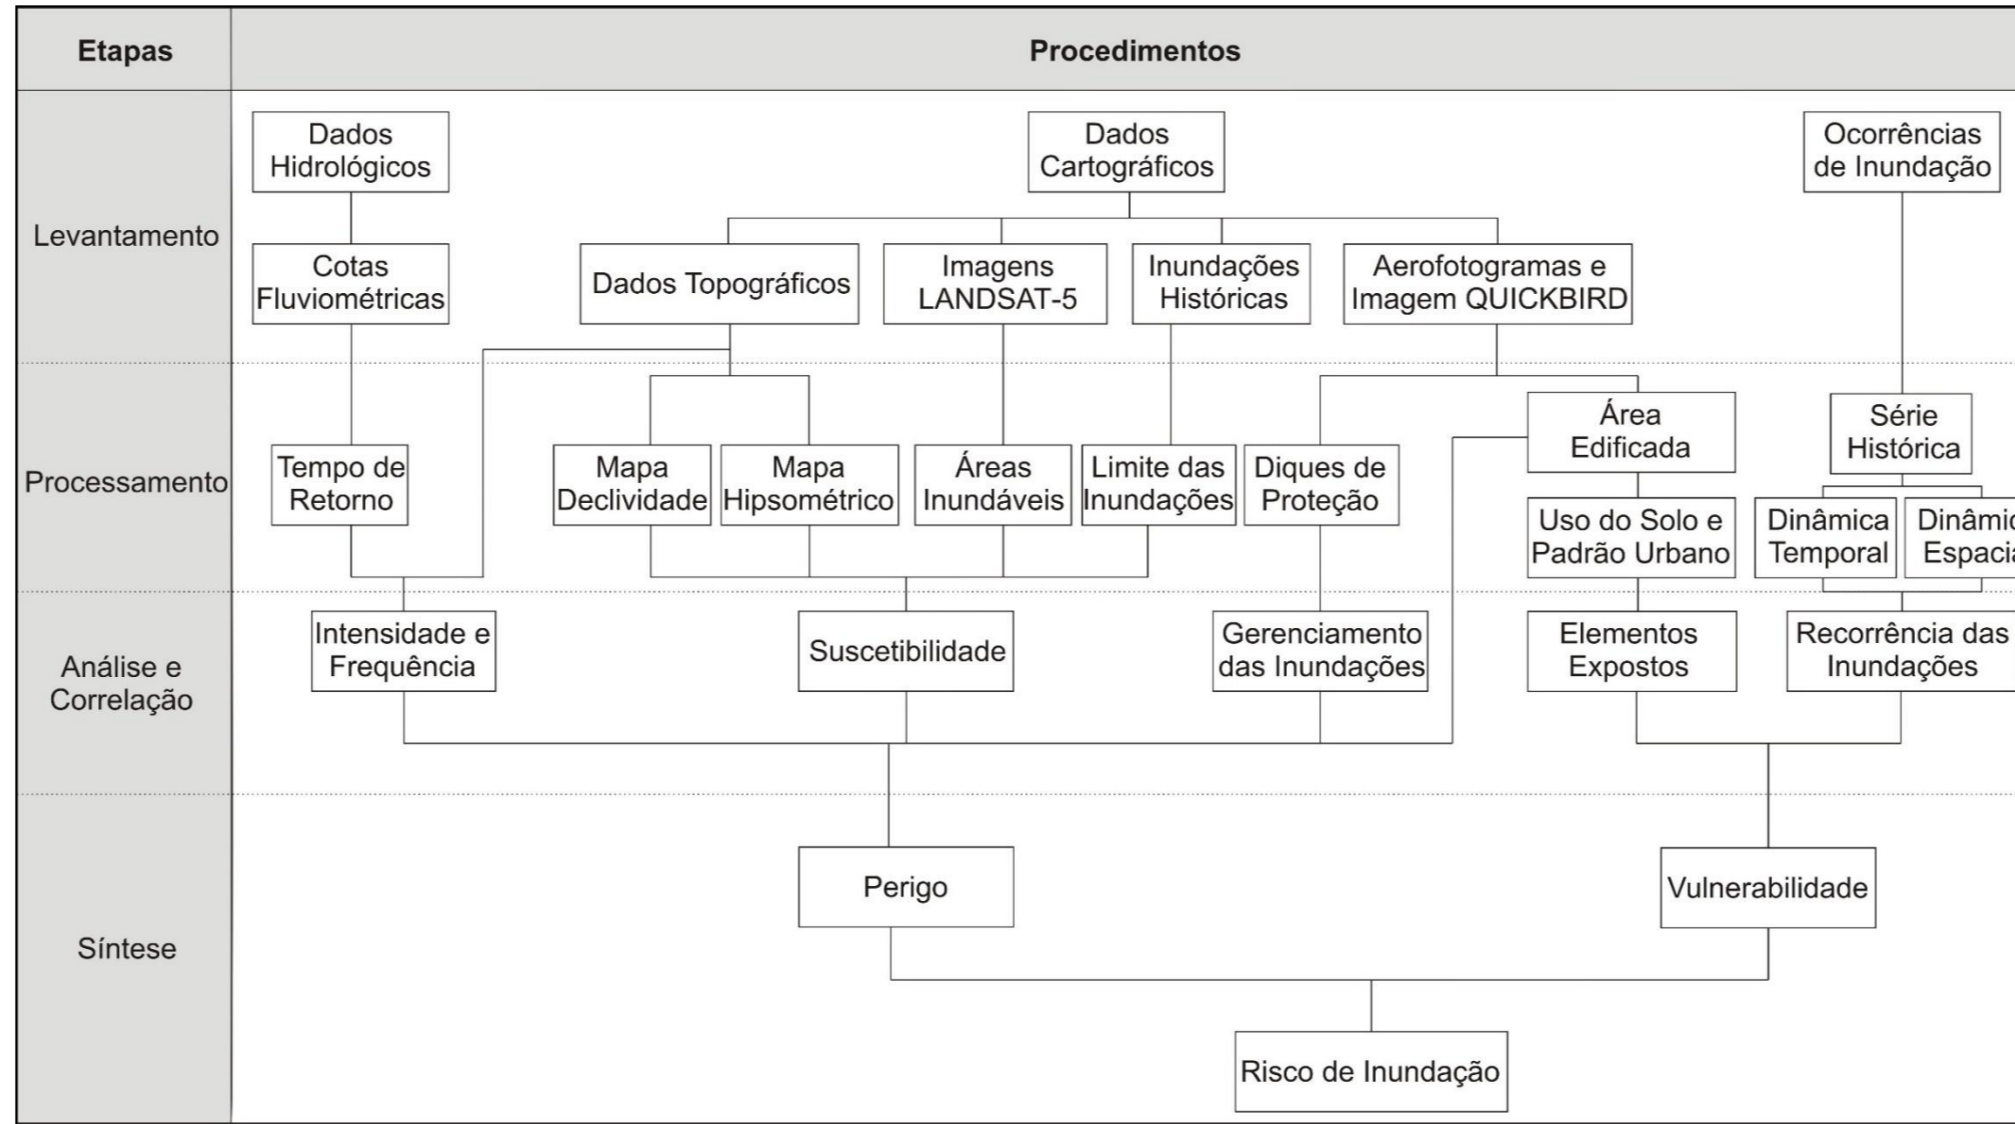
Etapas

Procedimentos

Levantamento

Dados Hidrológicos

Dados Cartográficos

Ocorrências de Inundação

Cotas Fluviométricas

Dados Topográficos

Imagens LANDSAT-5

Inundações Históricas

Aerofotogramas e Imagem QUICKBIRD

Processamento

Tempo de Retorno

Mapa Declividade

Mapa Hipsométrico

Áreas Inundáveis

Limite das Inundações

Diques de Proteção

Área Edificada

Série Histórica

Uso do Solo e Padrão Urbano

Dinâmica Temporal

Dinâmic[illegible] Espacia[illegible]

Análise e Correlação

Intensidade e Frequência

Suscetibilidade

Gerenciamento das Inundações

Elementos Expostos

Recorrência das Inundações

Síntese

Perigo

Vulnerabilidade

Risco de Inundação